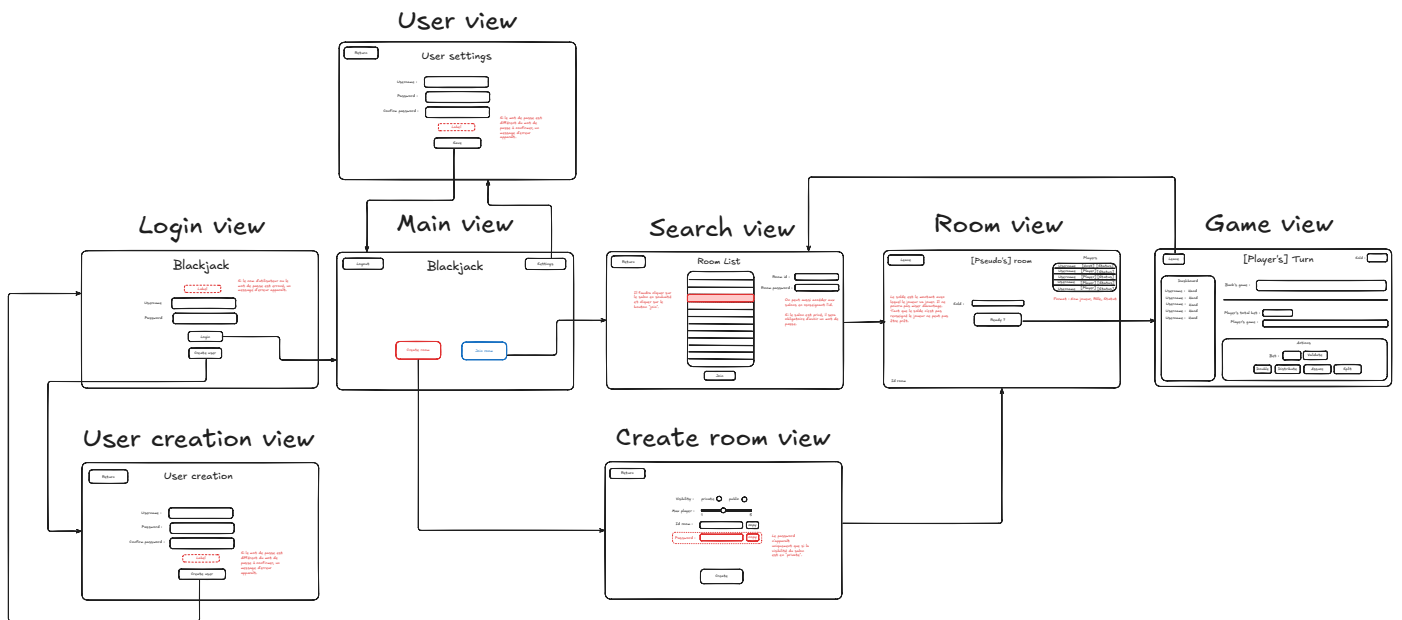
User view

Return

User settings

Username :

Password :

Confirm password :

Label

Si le mot de passe est différent du mot de passe à confirmer, un message d'erreur apparaît.

Save

Login view

Blackjack

Label

Si le nom d'utilisateur ou le mot de passe est erroné, un message d'erreur apparaît.

Username

Password

Login

Create user

Main view

Logout

Blackjack

Settings

Create room

Join room

Search view

Return

Room List

Il faudra cliquer sur le salon en surbrillance pour le rejoindre (bouton "join")

Room id :

Room password :

On peut aussi accéder aux salons en renseignant l'id.

Si le salon est privé, il sera obligatoire d'entrer un mot de passe.

Join

Room view

Leave

[Pseudo's] room

Players

Username [Kick] [Block]
Username [Kick] [Block]
Username [Kick] [Block]
Username [Kick] [Block]
Username [Kick] [Block]

Pouvoir : Kick joueur, Mdp, Modif

Le solde est le montant avec lequel le joueur va jouer. Si ce dernier est déjà renseigné, il ne pourra plus être modifié. Tant que le solde n'est pas renseigné le joueur ne peut pas être prêt.

Gold :

Ready ?

Id room

Game view

Leave

[Player's] Turn

Gold :

Scoreboard

Username : Gold
Username : Gold
Username : Gold
Username : Gold
Username : Gold

Bank's game :

Player's total bet :

Player's game :

Actions

Bet :

Validate

Double

Distribute

Assure

Split

User creation view

Return

User creation

Username :

Password :

Confirm password :

Label

Si le mot de passe est différent du mot de passe à confirmer, un message d'erreur apparaît.

Create user

Create room view

Return

Visibility : private public

Max player :

5

Id room :

Copy

Password :

Copy

Le password n'apparaît uniquement que si la visibilité du salon est en "private".

Create